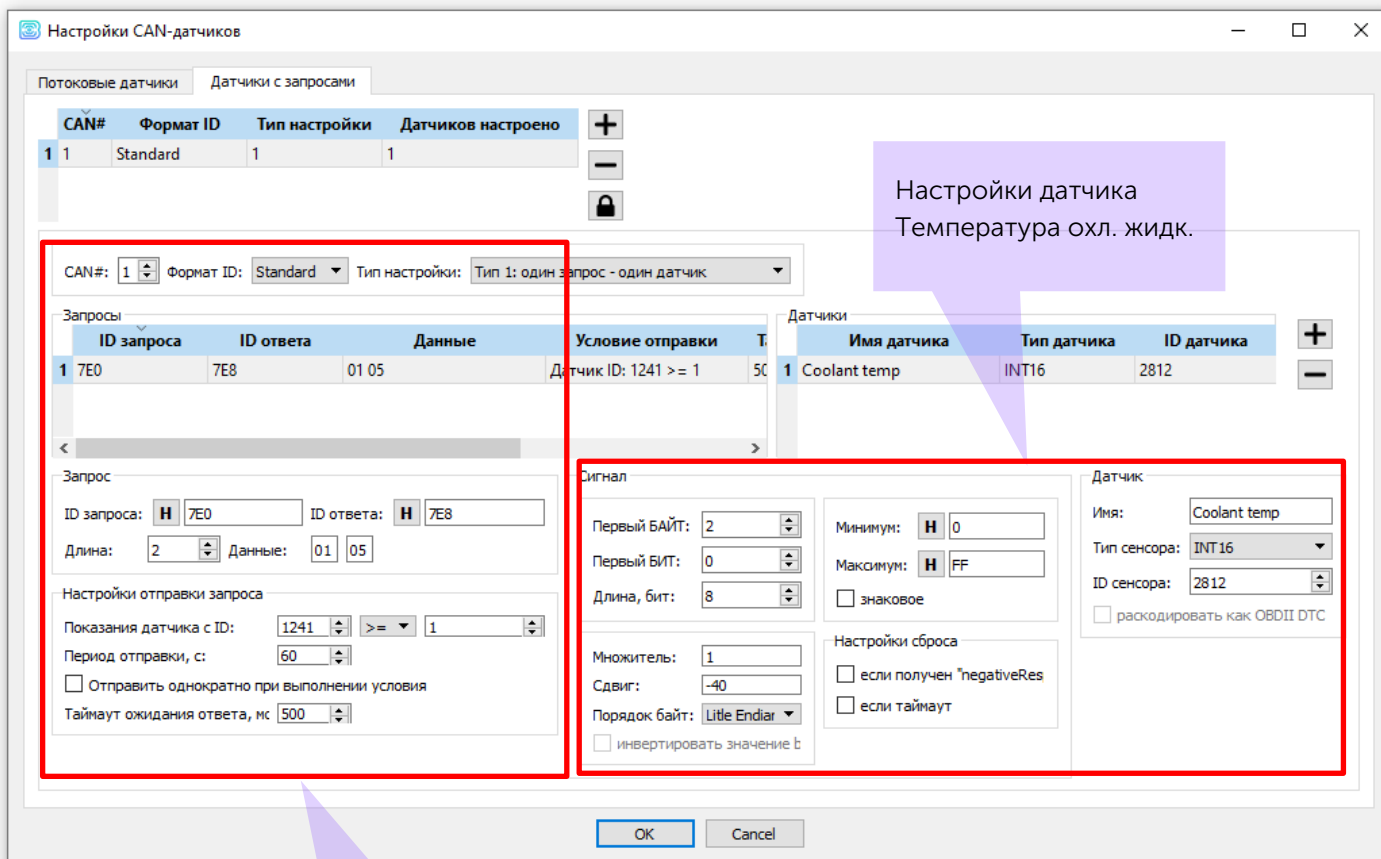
Настройки CAN-датчиков

Потоковые датчики | Датчики с запросами

| | CAN# | Формат ID | Тип настройки | Датчиков настроено |
|---|---|---|---|---|
| 1 | 1 | Standard | 1 | 1 |

Настройки датчика Температура охл. жидк.

CAN#: 1 Формат ID: Standard Тип настройки: Тип 1: один запрос - один датчик

Запросы

| | ID запроса | ID ответа | Данные | Условие отправки | Т |
|---|---|---|---|---|---|
| 1 | 7E0 | 7E8 | 01 05 | Датчик ID: 1241 >= 1 | 50 |

Датчики

| | Имя датчика | Тип датчика | ID датчика |
|---|---|---|---|
| 1 | Coolant temp | INT16 | 2812 |

Запрос
ID запроса: H 7E0 ID ответа: H 7E8
Длина: 2 Данные: 01 05

Настройки отправки запроса
Показания датчика с ID: 1241 >= 1
Период отправки, с: 60
Отправить однократно при выполнении условия
Таймаут ожидания ответа, мс 500

Сигнал
Первый БАЙТ: 2
Первый БИТ: 0
Длина, бит: 8
Минимум: H 0
Максимум: H FF
знаковое
Множитель: 1
Сдвиг: -40
Порядок байт: Litle Endiar
инвертировать значение b
Настройки сброса
если получен "negativeRes
если таймаут

Датчик
Имя: Coolant temp
Тип сенсора: INT16
ID сенсора: 2812
раскодировать как OBDII DTC

OK Cancel